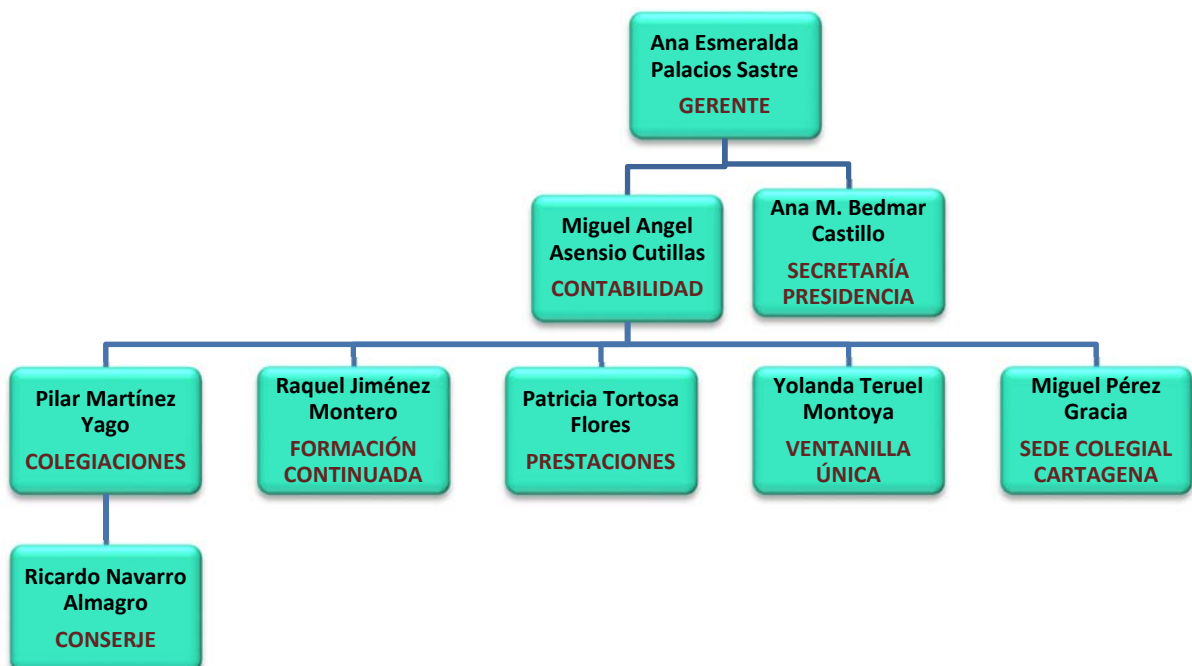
Ana Esmeralda Palacios Sastre
GERENTE

Miguel Angel Asensio Cutillas
CONTABILIDAD

Ana M. Bedmar Castillo
SECRETARÍA PRESIDENCIA

Pilar Martínez Yago
COLEGIACIONES

Raquel Jiménez Montero
FORMACIÓN CONTINUADA

Patricia Tortosa Flores
PRESTACIONES

Yolanda Teruel Montoya
VENTANILLA ÚNICA

Miguel Pérez Gracia
SEDE COLEGIAL CARTAGENA

Ricardo Navarro Almagro
CONSERJE